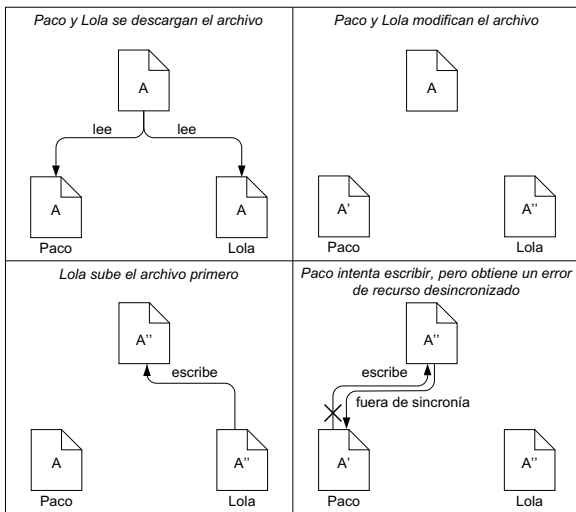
*Paco y Lola se descargan el archivo*

A

lee

lee

A

A

Paco

Lola

*Paco y Lola modifican el archivo*

A

A'

A''

Paco

Lola

*Lola sube el archivo primero*

A''

escribe

A

A''

Paco

Lola

*Paco intenta escribir, pero obtiene un error de recurso desincronizado*

A''

escribe

fuera de sincronía

A'

A''

Paco

Lola